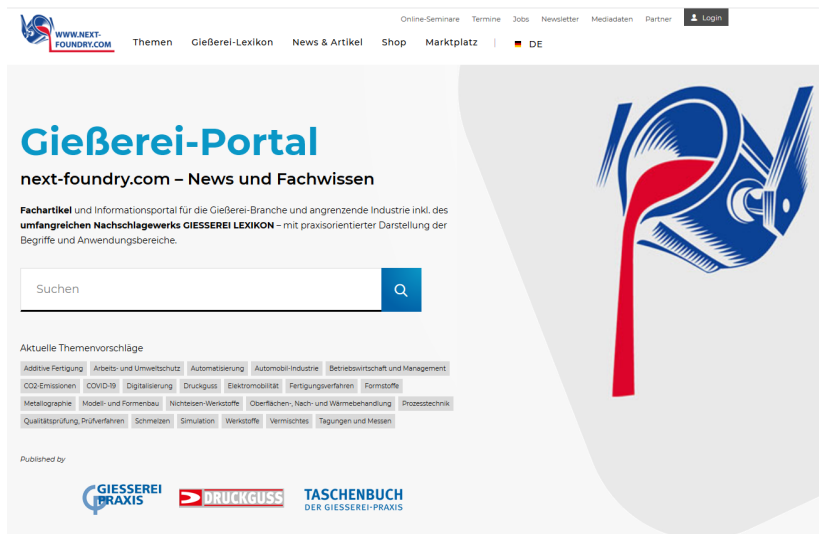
WWW.NEXT-FOUNDRY.COM

Online-Seminare Termine Jobs Newsletter Mediadaten Partner Login

Themen Gießerei-Lexikon News & Artikel Shop Marktplatz | DE

Gießerei-Portal

next-foundry.com – News und Fachwissen

**Fachartikel** und Informationsportal für die Gießerei-Branche und angrenzende Industrie inkl. des **umfangreichen Nachschlagewerks GIESSEREI LEXIKON** – mit praxisorientierter Darstellung der Begriffe und Anwendungsbereiche.

Suchen

Aktuelle Themenvorschläge

Additive Fertigung Arbeits- und Umweltschutz Automatisierung Automobil-Industrie Betriebswirtschaft und Management CO2-Emissionen COVID-19 Digitalisierung Druckguss Elektromobilität Fertigungsverfahren Formstoffe Metallographie Modell- und Formenbau Nichteisen-Werkstoffe Oberflächen-, Nach- und Wärmebehandlung Prozesstechnik Qualitätsprüfung, Prüfverfahren Schmelzen Simulation Werkstoffe Vermischtes Tagungen und Messen

Published by

GIESSEREI PRAXIS

DRUCKGUSS

TASCHENBUCH DER GIESSEREI-PRAXIS